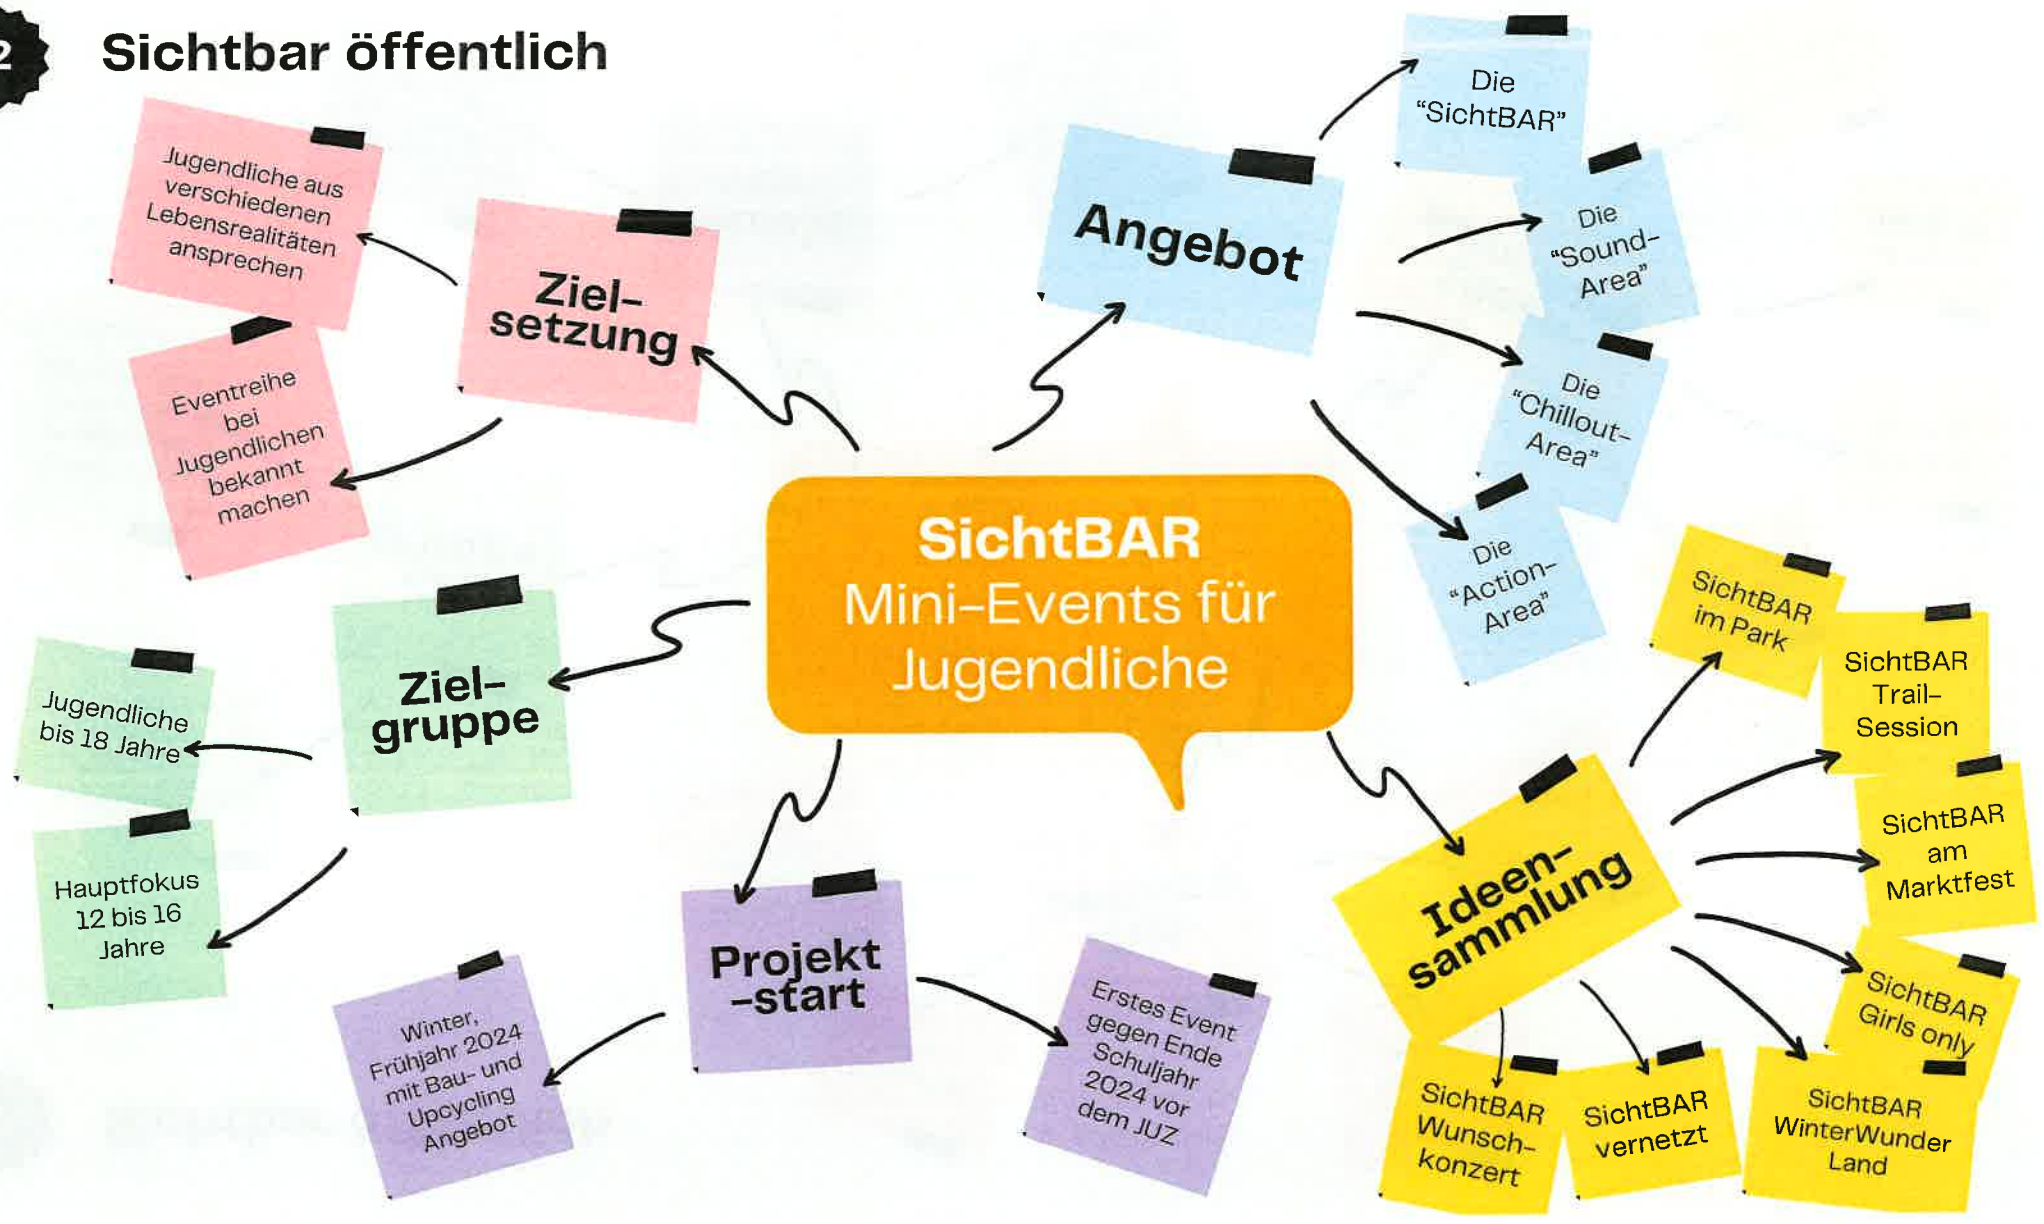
2 Sichtbar öffentlich

SichtBAR
Mini-Events für Jugendliche

Ziel-setzung

Jugendliche aus verschiedenen Lebensrealitäten ansprechen

Eventreihe bei Jugendlichen bekannt machen

Angebot

Die "SichtBAR"

Die "Sound-Area"

Die "Chillout-Area"

Die "Action-Area"

Ziel-gruppe

Jugendliche bis 18 Jahre

Hauptfokus 12 bis 16 Jahre

Projekt-start

Winter, Frühjahr 2024 mit Bau- und Upcycling Angebot

Erstes Event gegen Ende Schuljahr 2024 vor dem JUZ

Ideen-sammlung

SichtBAR im Park

SichtBAR Trail-Session

SichtBAR am Marktfest

SichtBAR Girls only

SichtBAR WinterWunder Land

SichtBAR vernetzt

SichtBAR Wunsch-konzert